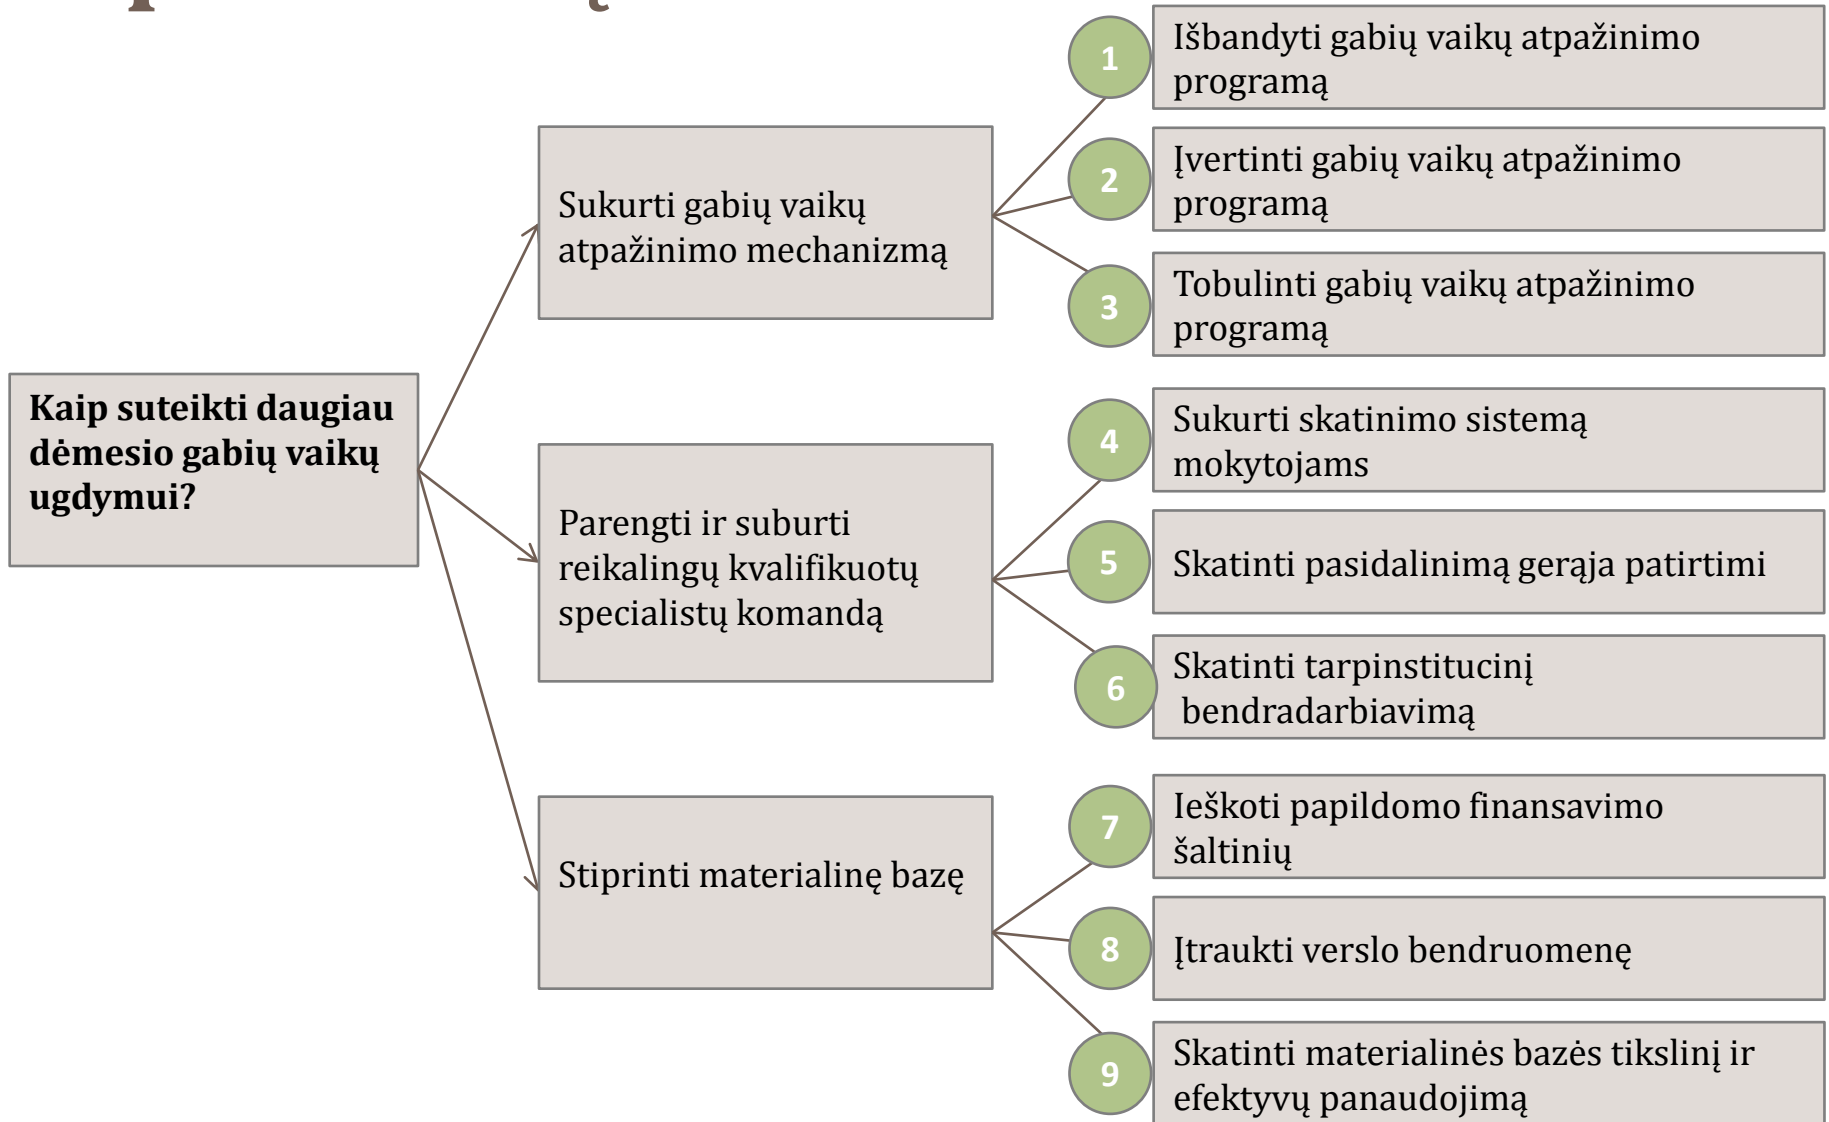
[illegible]

**Kaip suteikti daugiau dėmesio gabių vaikų ugdymui?**

Sukurti gabių vaikų atpažinimo mechanizmą

1 Išbandyti gabių vaikų atpažinimo programą

2 Įvertinti gabių vaikų atpažinimo programą

3 Tobulinti gabių vaikų atpažinimo programą

Parengti ir suburti reikalingų kvalifikuotų specialistų komandą

4 Sukurti skatinimo sistemą mokytojams

5 Skatinti pasidalinimą gerąja patirtimi

6 Skatinti tarpinstitucinį bendradarbiavimą

Stiprinti materialinę bazę

7 Ieškoti papildomo finansavimo šaltinių

8 Įtraukti verslo bendruomenę

9 Skatinti materialinės bazės tikslinį ir efektyvų panaudojimą